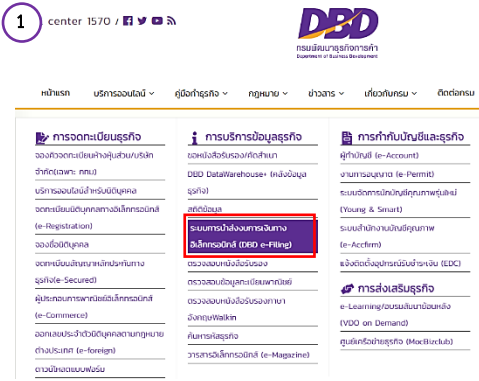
1

center 1570 /

DBD
กรมพัฒนาธุรกิจการค้า
Department of Business Development

หน้าแรก | บริการออนไลน์ | คู่มือทำธุรกิจ | กฎหมาย | ข่าวสาร | เกี่ยวกับกรม | ติดต่อกรม

การจดทะเบียนธุรกิจ
จองชื่อจดทะเบียนห้างหุ้นส่วน/บริษัทจำกัด(เฉพาะ คทบ)
บริการออนไลน์สำหรับนิติบุคคล
จดทะเบียนนิติบุคคลทางอิเล็กทรอนิกส์ (e-Registration)
จองชื่อนิติบุคคล
จดทะเบียนสัญญาหลักประกันทางธุรกิจ(e-Secured)
ผู้ประกอบการพาณิชย์อิเล็กทรอนิกส์ (e-Commerce)
ออกเลขประจำตัวนิติบุคคลตามกฎหมายต่างประเทศ (e-foreign)
ดาวน์โหลดแบบฟอร์ม

การบริการข้อมูลธุรกิจ
ขอหนังสือรับรอง/คัดสำเนา
DBD DataWarehouse+ (คลังข้อมูลธุรกิจ)
สถิติข้อมูล
ระบบการนำส่งงบการเงินทางอิเล็กทรอนิกส์ (DBD e-Filing)
ตรวจสอบหนังสือรับรอง
ตรวจสอบข้อมูลทะเบียนพาณิชย์
ตรวจสอบหนังสือรับรองทางอิจอคตุWalkin
ค้นหาธุรกิจ
วารสารอิเล็กทรอนิกส์ (e-Magazine)

การกำกับบัญชีและธุรกิจ
ผู้ทำบัญชี (e-Account)
งานทางธุรกิจ (e-Permit)
ระบบจัดการบัญชีคุณภาพธุรกิจ (Young & Smart)
ระบบสำนักงานบัญชีคุณภาพ (e-Accfirm)
แจ้งติดตั้งอุปกรณ์รับชำระเงิน (EDC)

การส่งเสริมธุรกิจ
e-Learning/อบรมสัมมนาย้อนหลัง (VDO on Demand)
ศูนย์เครือข่ายธุรกิจ (MocBizclub)